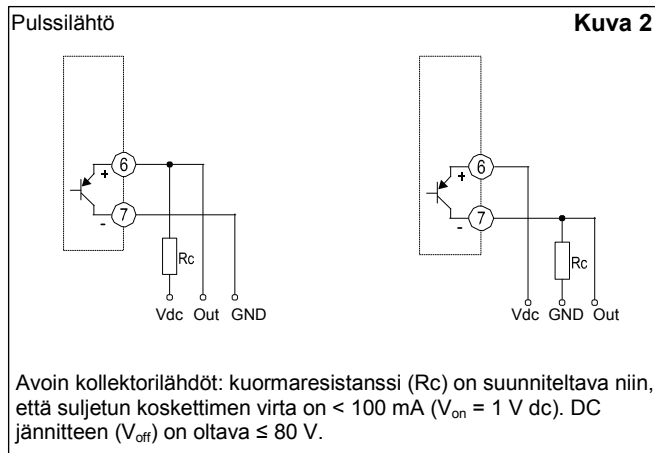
Pulssilähtö

Kuva 2

+ 6
- 7
Rc
Vdc Out GND

+ 6
- 7
Rc
Vdc GND Out

Avoin kollektorilähdöt: kuormaresistanssi (Rc) on suunniteltava niin, että suljetun koskettimen virta on < 100 mA ($V_{on}$ = 1 V dc). DC jännitteen ($V_{off}$) on oltava ≤ 80 V.